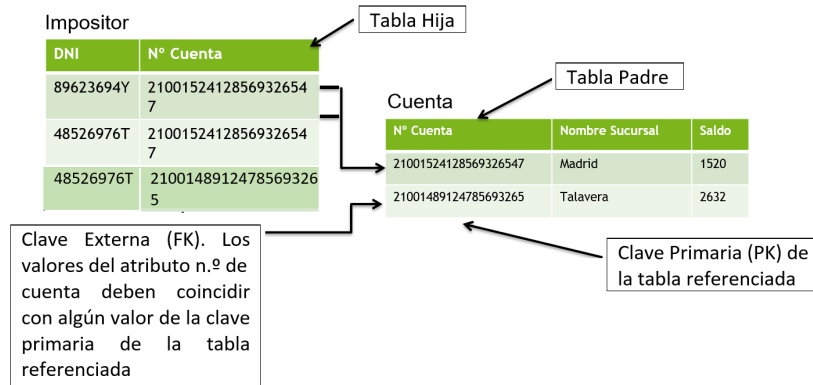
Impositor

Tabla Hija

| DNI | Nº Cuenta |
|---|---|
| 89623694Y | 21001524128569326547 |
| 48526976T | 21001524128569326547 |
| 48526976T | 21001489124785693265 |

Tabla Padre

Cuenta

| Nº Cuenta | Nombre Sucursal | Saldo |
|---|---|---|
| 21001524128569326547 | Madrid | 1520 |
| 21001489124785693265 | Talavera | 2632 |

Clave Externa (FK). Los valores del atributo n.º de cuenta deben coincidir con algún valor de la clave primaria de la tabla referenciada

Clave Primaria (PK) de la tabla referenciada